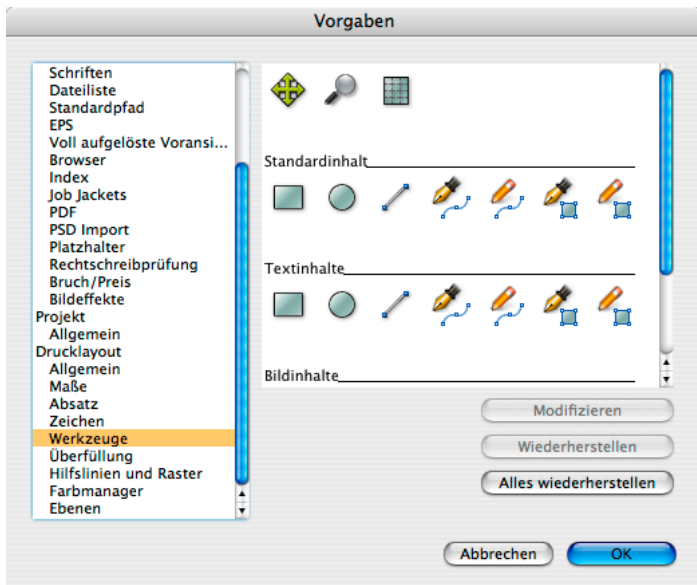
Vorgaben

Schriften
Dateiliste
Standardpfad
EPS
Voll aufgelöste Voransi...
Browser
Index
Job Jackets
PDF
PSD Import
Platzhalter
Rechtschreibprüfung
Bruch/Preis
Bildeffekte
Projekt
Allgemein
Drucklayout
Allgemein
Maße
Absatz
Zeichen
Werkzeuge
Überfüllung
Hilfslinien und Raster
Farbmanager
Ebenen

Standardinhalt

Textinhalte

Bildinhalte

Modifizieren

Wiederherstellen

Alles wiederherstellen

Abbrechen

OK